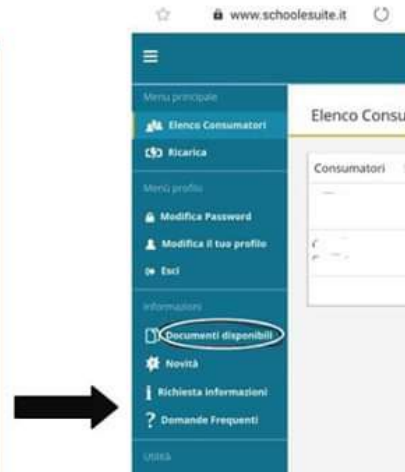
www.schoolesuite.it

Menu principale
Elenco Consumatori
Ricarica
Menù profilo
Modifica Password
Modifica il tuo profilo
Esci
Informazioni
Documenti disponibili
Novità
Richiesta informazioni
Domande Frequenti
Utilità

Elenco Consu

Consumatori